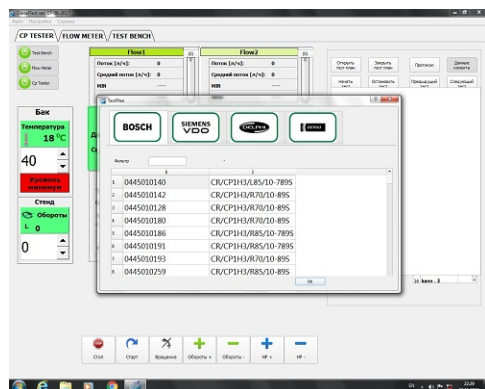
CP TESTER
FLOW METER
TEST BENCH

Test Bench
Flow Meter
Cp Tester

Flow1
Поток [л/ч]: 0
Средний поток [л/ч]: 0
НЗН

Flow2
Поток [л/ч]: 0
Средний поток [л/ч]: 0
НЗН

Открыть тест план
Закрыть тест план
Протокол
Данные клиента
Начать тест
Остановить тест
Предыдущий тест
Следующий тест

Бак
Температура
18 °C
40
Уровень минимум

Стенд
Обороты
0

BOSCH
SIEMENS VDO
DELPHI
DENSO

Фильтр

| | 1 | 2 |
|---|---|---|
| 1 | 0445010140 | CR/CP1H3/L85/10-789S |
| 2 | 0445010142 | CR/CP1H3/R70/10-89S |
| 3 | 0445010128 | CR/CP1H3/R70/10-89S |
| 4 | 0445010180 | CR/CP1H3/R70/10-89S |
| 5 | 0445010186 | CR/CP1H3/R85/10-789S |
| 6 | 0445010191 | CR/CP1H3/R85/10-789S |
| 7 | 0445010193 | CR/CP1H3/R70/10-89S |
| 8 | 0445010259 | CR/CP1H3/R85/10-89S |

OK

16 
Стоп
Старт
Вращение
Обороты +
Обороты -
НР +
НР -

EN
22:49